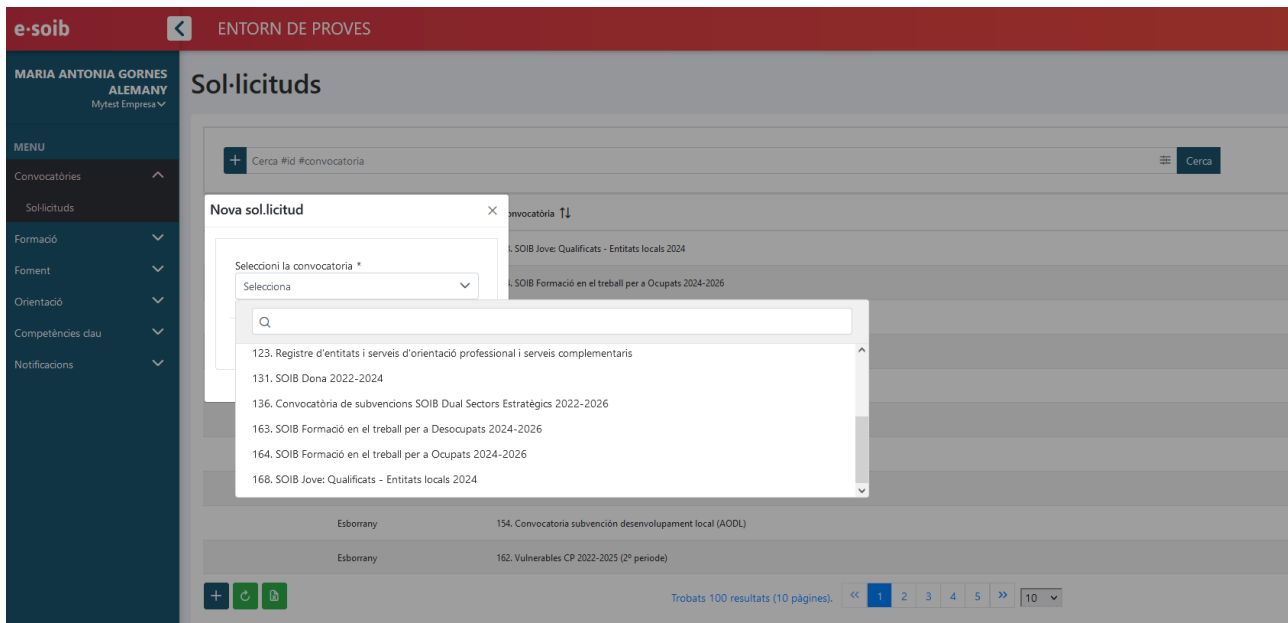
e·soib

ENTORN DE PROVES

MARIA ANTONIA GORNES ALEMANY
Mytest Empresa

MENU

Convocatòries

Sol·licituds

Formació

Foment

Orientació

Competències clau

Notificacions

Sol·licituds

Cerca #id #convocatoria

Cerca

Nova sol.licitud

Seleccioni la convocatoria *

Selecciona

onvocatòria

. SOIB Jove: Qualificats - Entitats locals 2024

. SOIB Formació en el treball per a Ocupats 2024-2026

123. Registre d'entitats i serveis d'orientació professional i serveis complementaris

131. SOIB Dona 2022-2024

136. Convocatòria de subvencions SOIB Dual Sectors Estratègics 2022-2026

163. SOIB Formació en el treball per a Desocupats 2024-2026

164. SOIB Formació en el treball per a Ocupats 2024-2026

168. SOIB Jove: Qualificats - Entitats locals 2024

| Esborrany | 154. Convocatoria subvención desenvolupament local (AODL) |
|---|---|
| Esborrany | 162. Vulnerables CP 2022-2025 (2º periode) |

Trobats 100 resultats (10 pàgines).

« 1 2 3 4 5 » 10